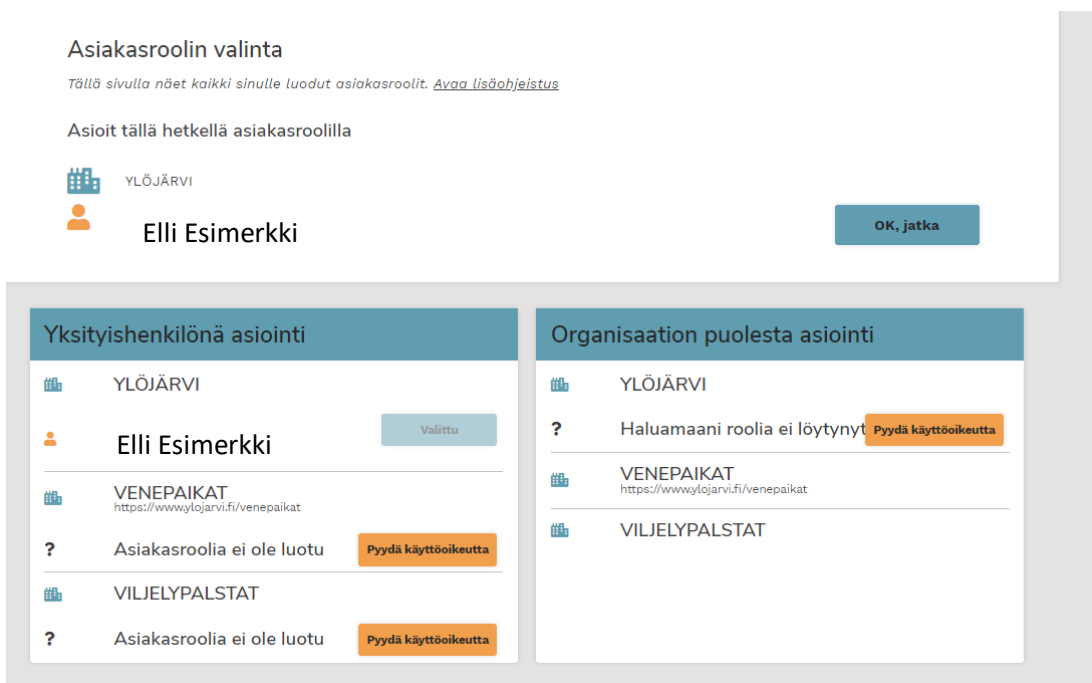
Asiakasroolin valinta

*Tällä sivulla näet kaikki sinulle luodut asiakasroolit.* Avaa lisäohjeistus

Asioit tällä hetkellä asiakasroolilla

YLÖJÄRVI

Elli Esimerkki

OK, jatka

Yksityishenkilönä asiointi

YLÖJÄRVI

Elli Esimerkki

Valittu

VENEPAIKAT
https://www.ylojarvi.fi/venepaikat

?

Asiakasroolia ei ole luotu

Pyydä käyttöoikeutta

VILJELYPALSTAT

?

Asiakasroolia ei ole luotu

Pyydä käyttöoikeutta

Organisaation puolesta asiointi

YLÖJÄRVI

?

Haluamaani roolia ei löytynyt

Pyydä käyttöoikeutta

VENEPAIKAT
https://www.ylojarvi.fi/venepaikat

VILJELYPALSTAT